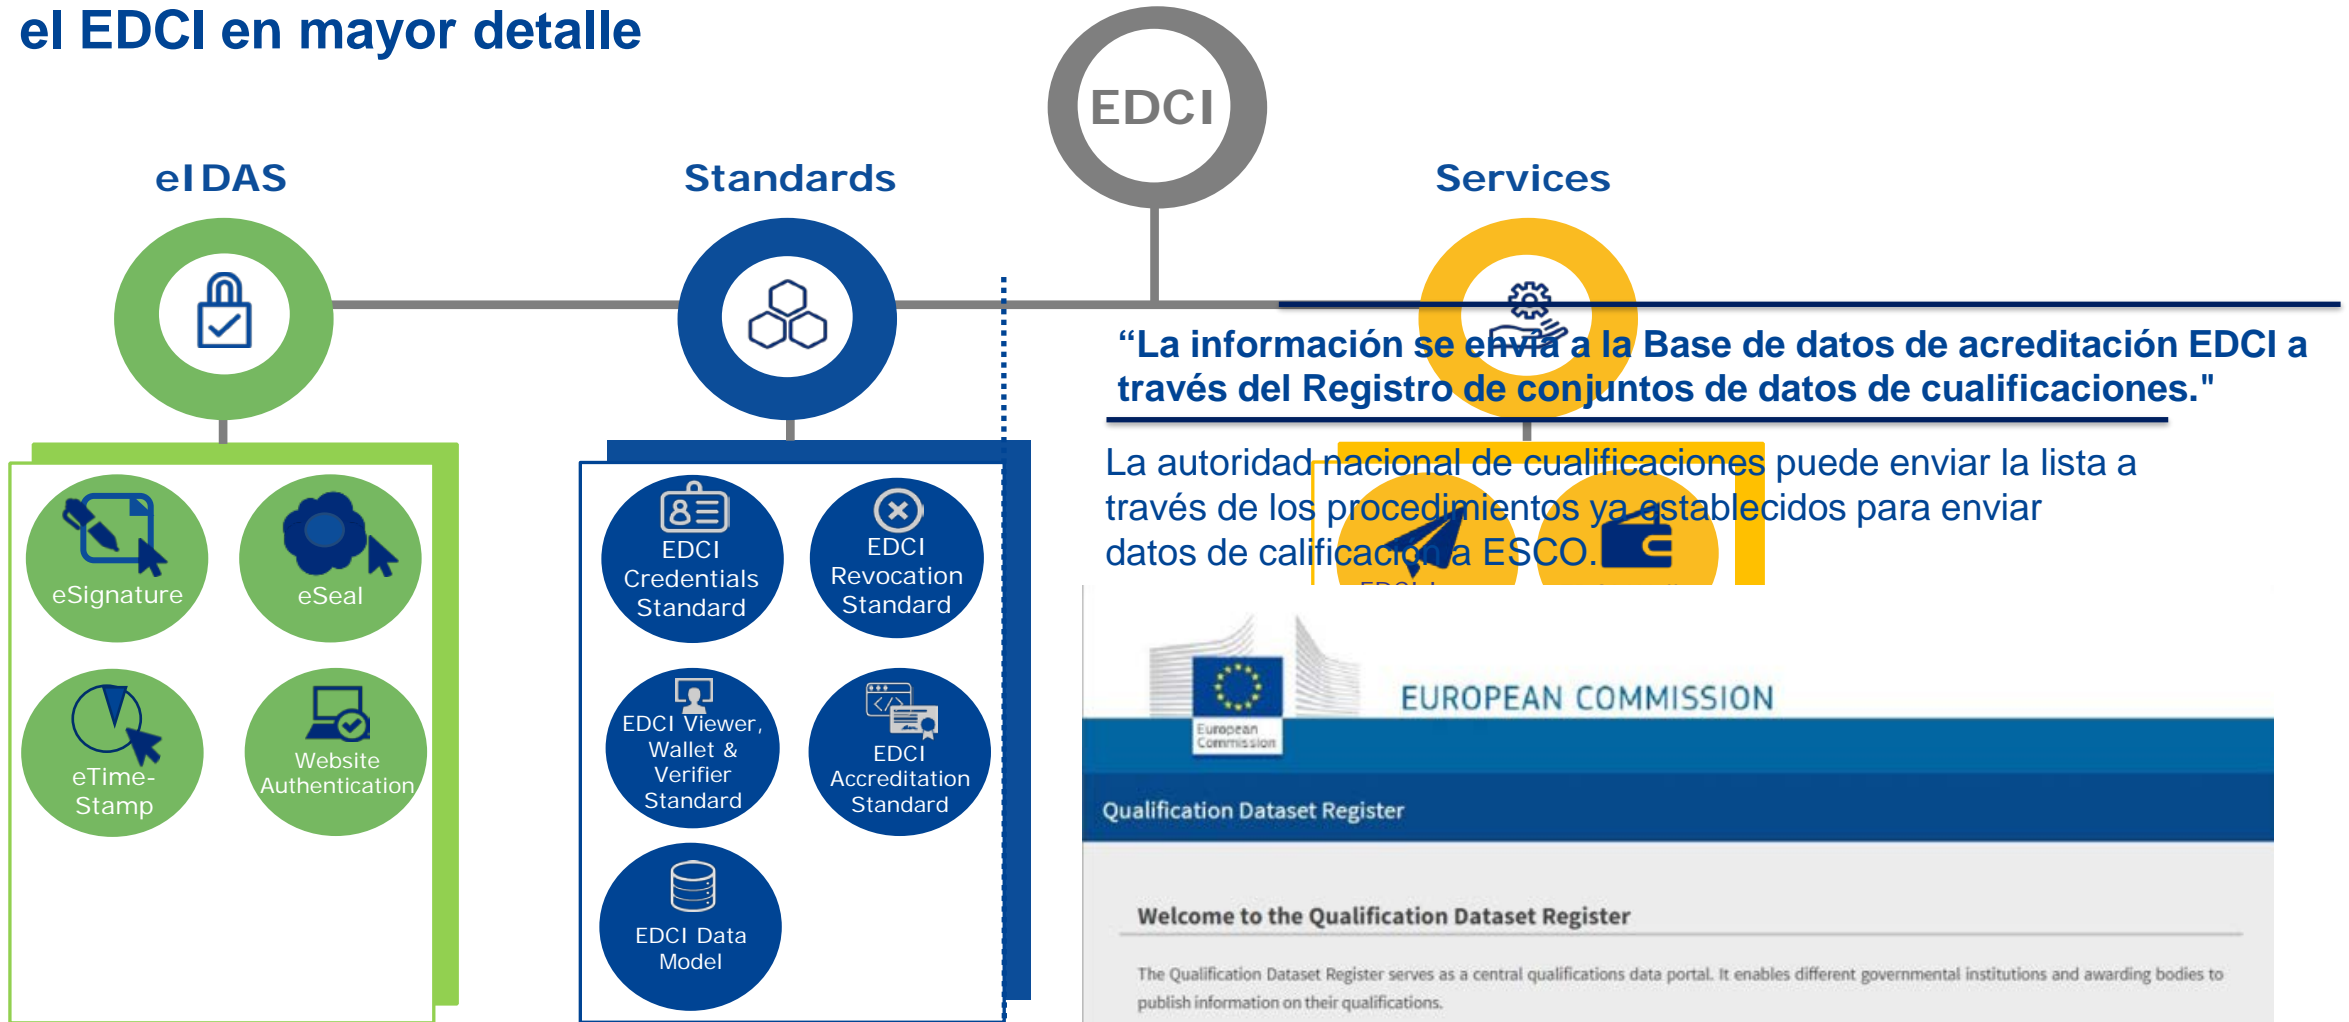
el EDCI en mayor detalle

EDCI

eIDAS

Standards

Services

eSignature

eSeal

eTime-Stamp

Website Authentication

EDCI Credentials Standard

EDCI Revocation Standard

EDCI Viewer, Wallet & Verifier Standard

EDCI Accreditation Standard

EDCI Data Model

“La información se envía a la Base de datos de acreditación EDCI a través del Registro de conjuntos de datos de cualificaciones."

La autoridad nacional de cualificaciones puede enviar la lista a través de los procedimientos ya establecidos para enviar datos de calificación a ESCO.

European Commission

EUROPEAN COMMISSION

Qualification Dataset Register

Welcome to the Qualification Dataset Register

The Qualification Dataset Register serves as a central qualifications data portal. It enables different governmental institutions and awarding bodies to publish information on their qualifications.